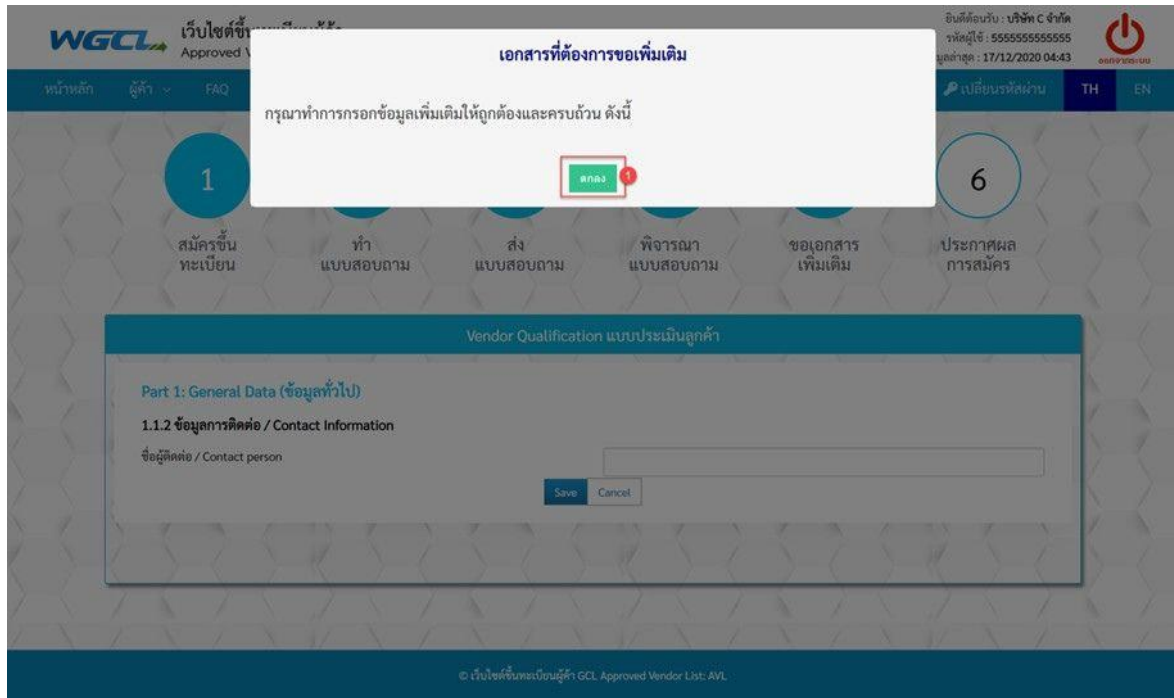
WGCL เว็บไซต์ขึ้น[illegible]
Approved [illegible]

ยินดีต้อนรับ : บริษัท C จำกัด
รหัสผู้ใช้ : 5555555555555
ล่าสุด : 17/12/2020 04:43
ออกจากระบบ

หน้าหลัก ผู้ค้า FAQ

เปลี่ยนรหัสผ่าน TH EN

เอกสารที่ต้องการขอเพิ่มเติม

กรุณาทำการกรอกข้อมูลเพิ่มเติมให้ถูกต้องและครบถ้วน ดังนี้

ตกลง 1

1
สมัครขึ้นทะเบียน

ทำแบบสอบถาม

ส่งแบบสอบถาม

พิจารณาแบบสอบถาม

ขอเอกสารเพิ่มเติม

6
ประกาศผลการสมัคร

Vendor Qualification แบบประเมินลูกค้า

Part 1: General Data (ข้อมูลทั่วไป)

1.1.2 ข้อมูลการติดต่อ / Contact Information

ชื่อผู้ติดต่อ / Contact person

Save Cancel

© เว็บไซต์ขึ้นทะเบียนผู้ค้า GCL Approved Vendor List: AVL